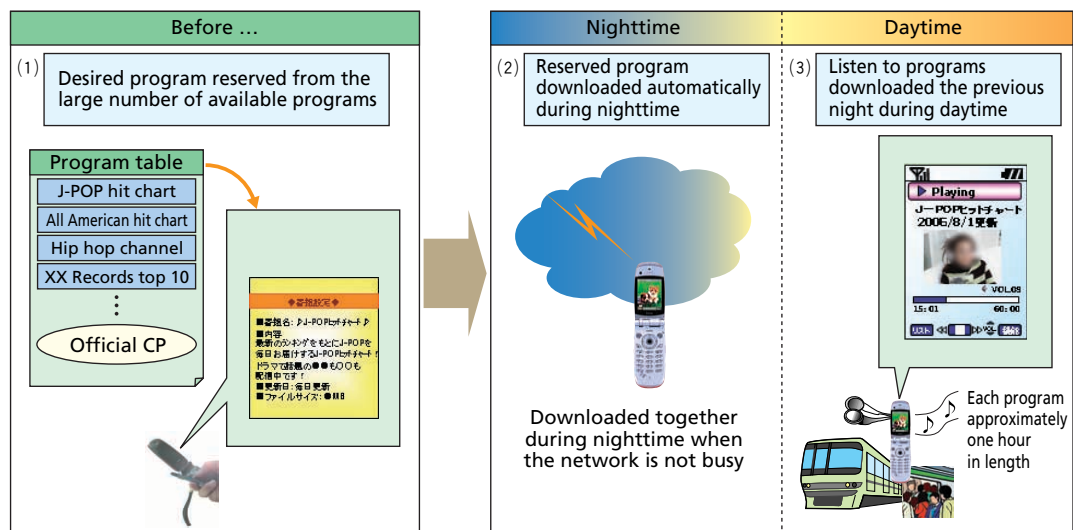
Before …

(1) Desired program reserved from the large number of available programs

Program table

J-POP hit chart

All American hit chart

Hip hop channel

XX Records top 10

⋮

Official CP

◆番組設定◆

■番組名：♪J-POPヒットチャート♪

■内容

最新のランキングをもとにJ-POPを毎日お届けするJ-POPヒットチャート♪ドラマで話題の●●も○○も配信中です！

■更新日：毎日更新

■ファイルサイズ：●MB

Nighttime

(2) Reserved program downloaded automatically during nighttime

Downloaded together during nighttime when the network is not busy

Daytime

(3) Listen to programs downloaded the previous night during daytime

▶ Playing

J-POPヒットチャート 2006/8/1更新

VOL.09

15:01

60:00

リスト

Each program approximately one hour in length